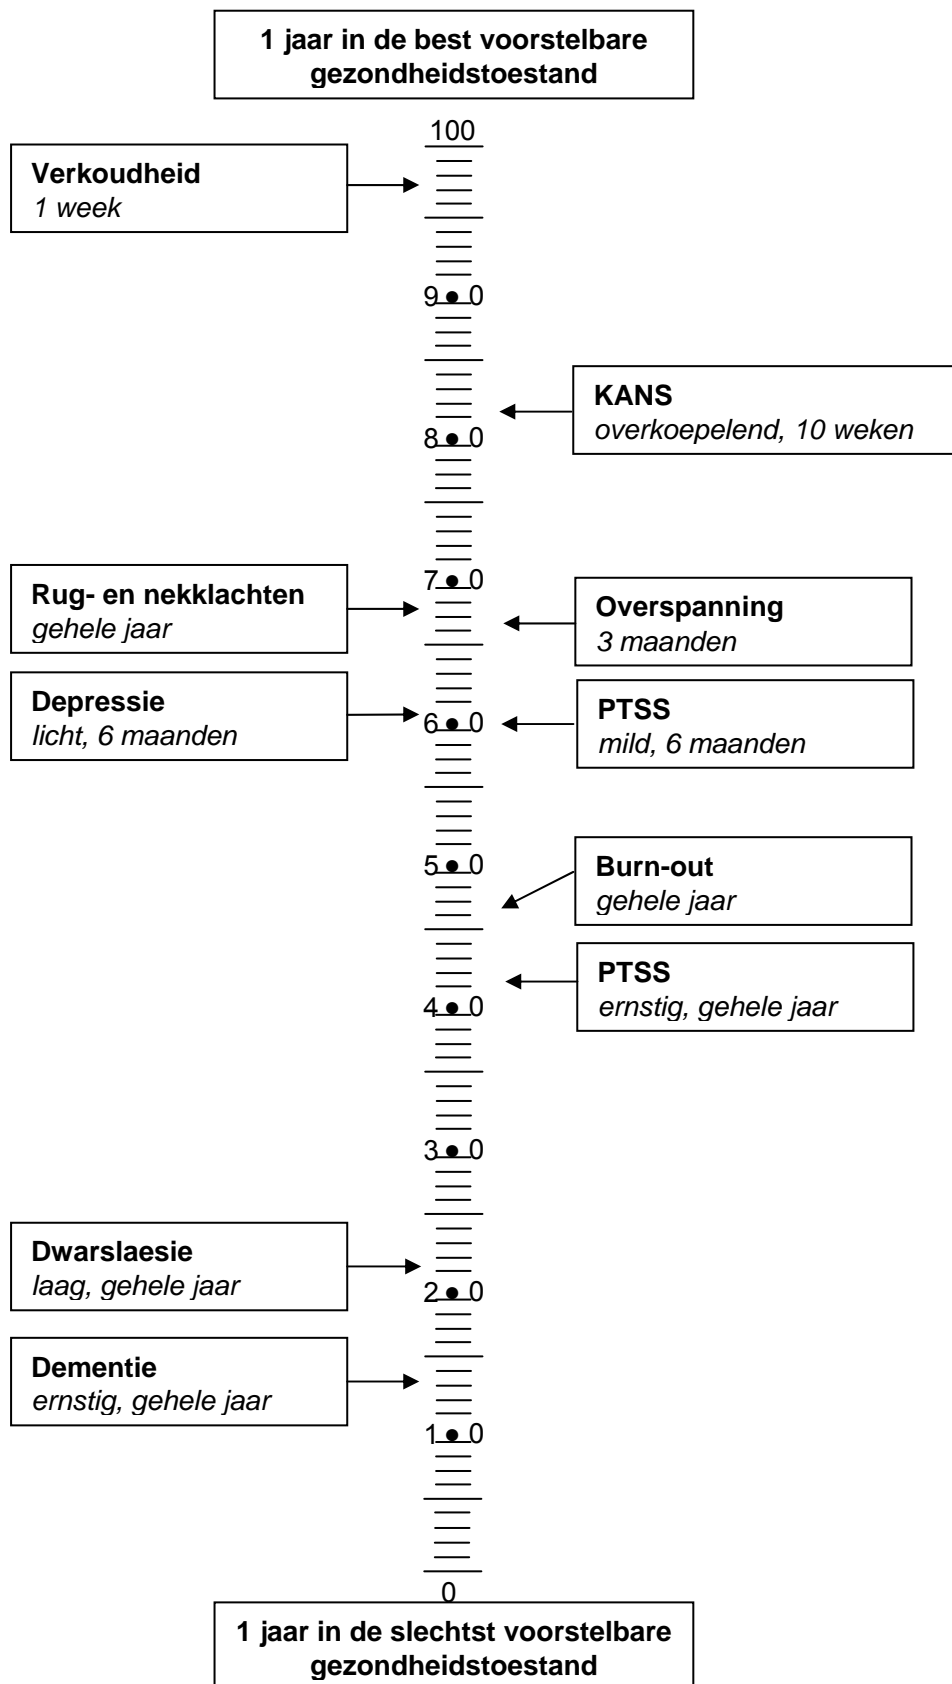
1 jaar in de best voorstelbare gezondheidstoestand

100

Verkoudheid
*1 week*

9 • 0

KANS
*overkoepelend, 10 weken*

8 • 0

7 • 0

Rug- en nekklachten
*gehele jaar*

Overspanning
*3 maanden*

Depressie
*licht, 6 maanden*

6 • 0

PTSS
*mild, 6 maanden*

5 • 0

Burn-out
*gehele jaar*

PTSS
*ernstig, gehele jaar*

4 • 0

3 • 0

Dwarslaesie
*laag, gehele jaar*

2 • 0

Dementie
*ernstig, gehele jaar*

1 • 0

0

1 jaar in de slechtst voorstelbare gezondheidstoestand